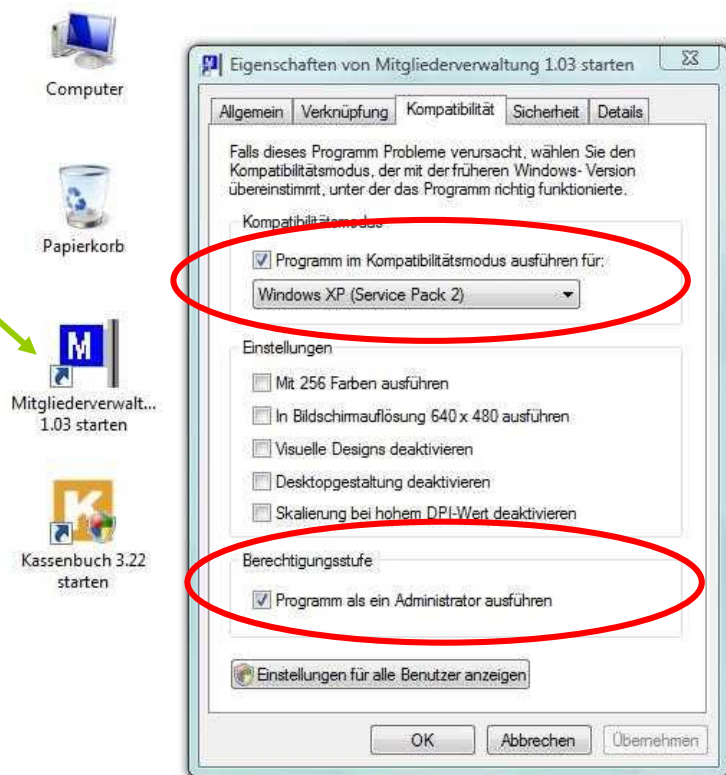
Computer

Papierkorb

M

Mitgliederverwalt... 1.03 starten

K

Kassenbuch 3.22 starten

Eigenschaften von Mitgliederverwaltung 1.03 starten

Allgemein | Verknüpfung | Kompatibilität | Sicherheit | Details

Falls dieses Programm Probleme verursacht, wählen Sie den Kompatibilitätsmodus, der mit der früheren Windows- Version übereinstimmt, unter der das Programm richtig funktionierte.

Kompatibilitätsmodus

Programm im Kompatibilitätsmodus ausführen für:

Windows XP (Service Pack 2)

Einstellungen

Mit 256 Farben ausführen

In Bildschirmauflösung 640 x 480 ausführen

Visuelle Designs deaktivieren

Desktopgestaltung deaktivieren

Skalierung bei hohem DPI-Wert deaktivieren

Berechtigungsstufe

Programm als ein Administrator ausführen

Einstellungen für alle Benutzer anzeigen

OK | Abbrechen | Übernehmen